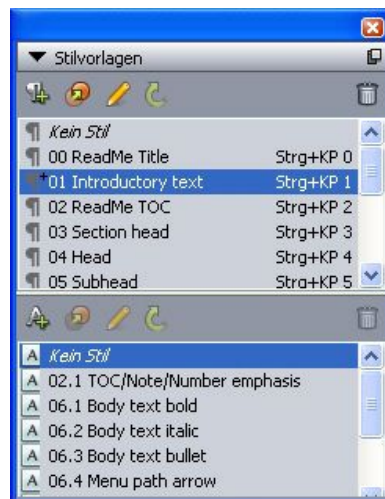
Stilvorlagen

Kein Stil
00 ReadMe Title Strg+KP 0
+01 Introductory text Strg+KP 1
02 ReadMe TOC Strg+KP 2
03 Section head Strg+KP 3
04 Head Strg+KP 4
05 Subhead Strg+KP 5

Kein Stil
02.1 TOC/Note/Number emphasis
06.1 Body text bold
06.2 Body text italic
06.3 Body text bullet
06.4 Menu path arrow